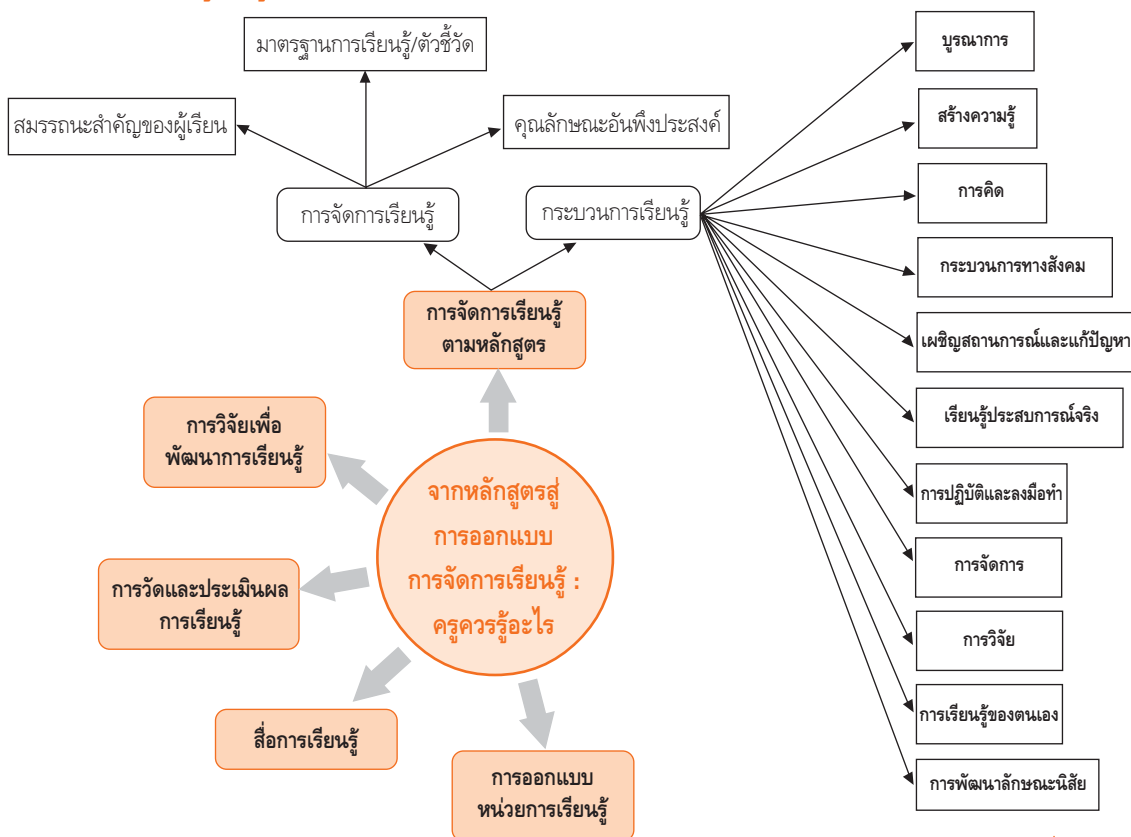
มาตรฐานการเรียนรู้/ตัวชี้วัด

สมรรถนะสำคัญของผู้เรียน

คุณลักษณะอันพึงประสงค์

การจัดการเรียนรู้

กระบวนการเรียนรู้

การจัดการเรียนรู้ตามหลักสูตร

การวิจัยเพื่อพัฒนาการเรียนรู้

จากหลักสูตรสู่การออกแบบการจัดการเรียนรู้ : ครูควรรู้อะไร

การวัดและประเมินผลการเรียนรู้

สื่อการเรียนรู้

การออกแบบหน่วยการเรียนรู้

บูรณาการ

สร้างความรู้

การคิด

กระบวนการทางสังคม

เผชิญสถานการณ์และแก้ปัญหา

เรียนรู้ประสบการณ์จริง

การปฏิบัติและลงมือทำ

การจัดการ

การวิจัย

การเรียนรู้ของตนเอง

การพัฒนาลักษณะนิสัย